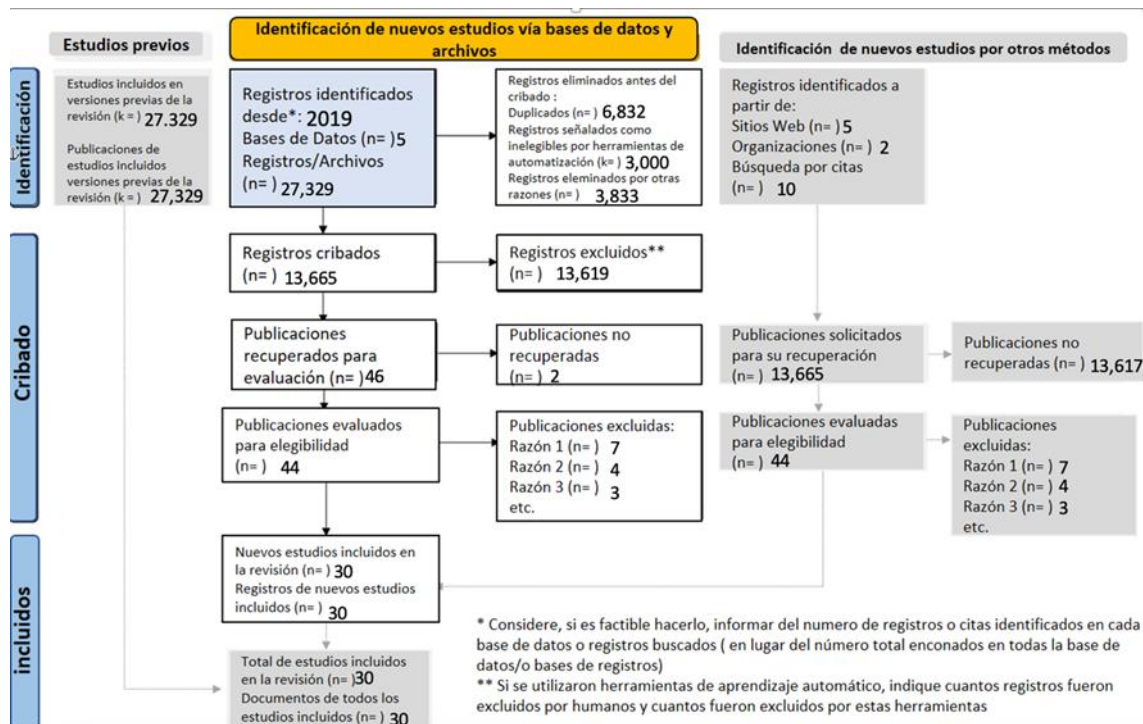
Estudios previos

Identificación de nuevos estudios vía bases de datos y archivos

Identificación de nuevos estudios por otros métodos

Identificación

Estudios incluidos en versiones previas de la revisión (k = ) 27.329

Publicaciones de estudios incluidos versiones previas de la revisión (k = ) 27,329

Registros identificados desde*: 2019
Bases de Datos (n= )5
Registros/Archivos (n= ) 27,329

Registros eliminados antes del cribado :
Duplicados (n= ) 6,832
Registros señalados como inelegibles por herramientas de automatización (k= ) 3,000
Registros eleminados por otras razones (n= ) 3,833

Registros identificados a partir de:
Sitios Web (n= )5
Organizaciones (n= ) 2
Búsqueda por citas (n= ) 10

Cribado

Registros cribados (n= ) 13,665

Registros excluidos** (n= ) 13,619

Publicaciones recuperados para evaluación (n= )46

Publicaciones no recuperadas (n= ) 2

Publicaciones solicitados para su recuperación (n= ) 13,665

Publicaciones no recuperadas (n= ) 13,617

Publicaciones evaluados para elegibilidad (n= ) 44

Publicaciones excluidas:
Razón 1 (n= ) 7
Razón 2 (n= ) 4
Razón 3 (n= ) 3
etc.

Publicaciones evaluadas para elegibilidad (n= ) 44

Publicaciones excluidas:
Razón 1 (n= ) 7
Razón 2 (n= ) 4
Razón 3 (n= ) 3
etc.

incluidos

Nuevos estudios incluidos en la revisión (n= ) 30
Registros de nuevos estudios incluidos (n= ) 30

Total de estudios incluidos en la revisión (n= )30
Documentos de todos los estudios incluidos (n= ) 30

* Considere, si es factible hacerlo, informar del numero de registros o citas identificados en cada base de datos o registros buscados ( en lugar del número total enconados en todas la base de datos/o bases de registros)
** Si se utilizaron herramientas de aprendizaje automático, indique cuantos registros fueron excluidos por humanos y cuantos fueron excluidos por estas herramientas